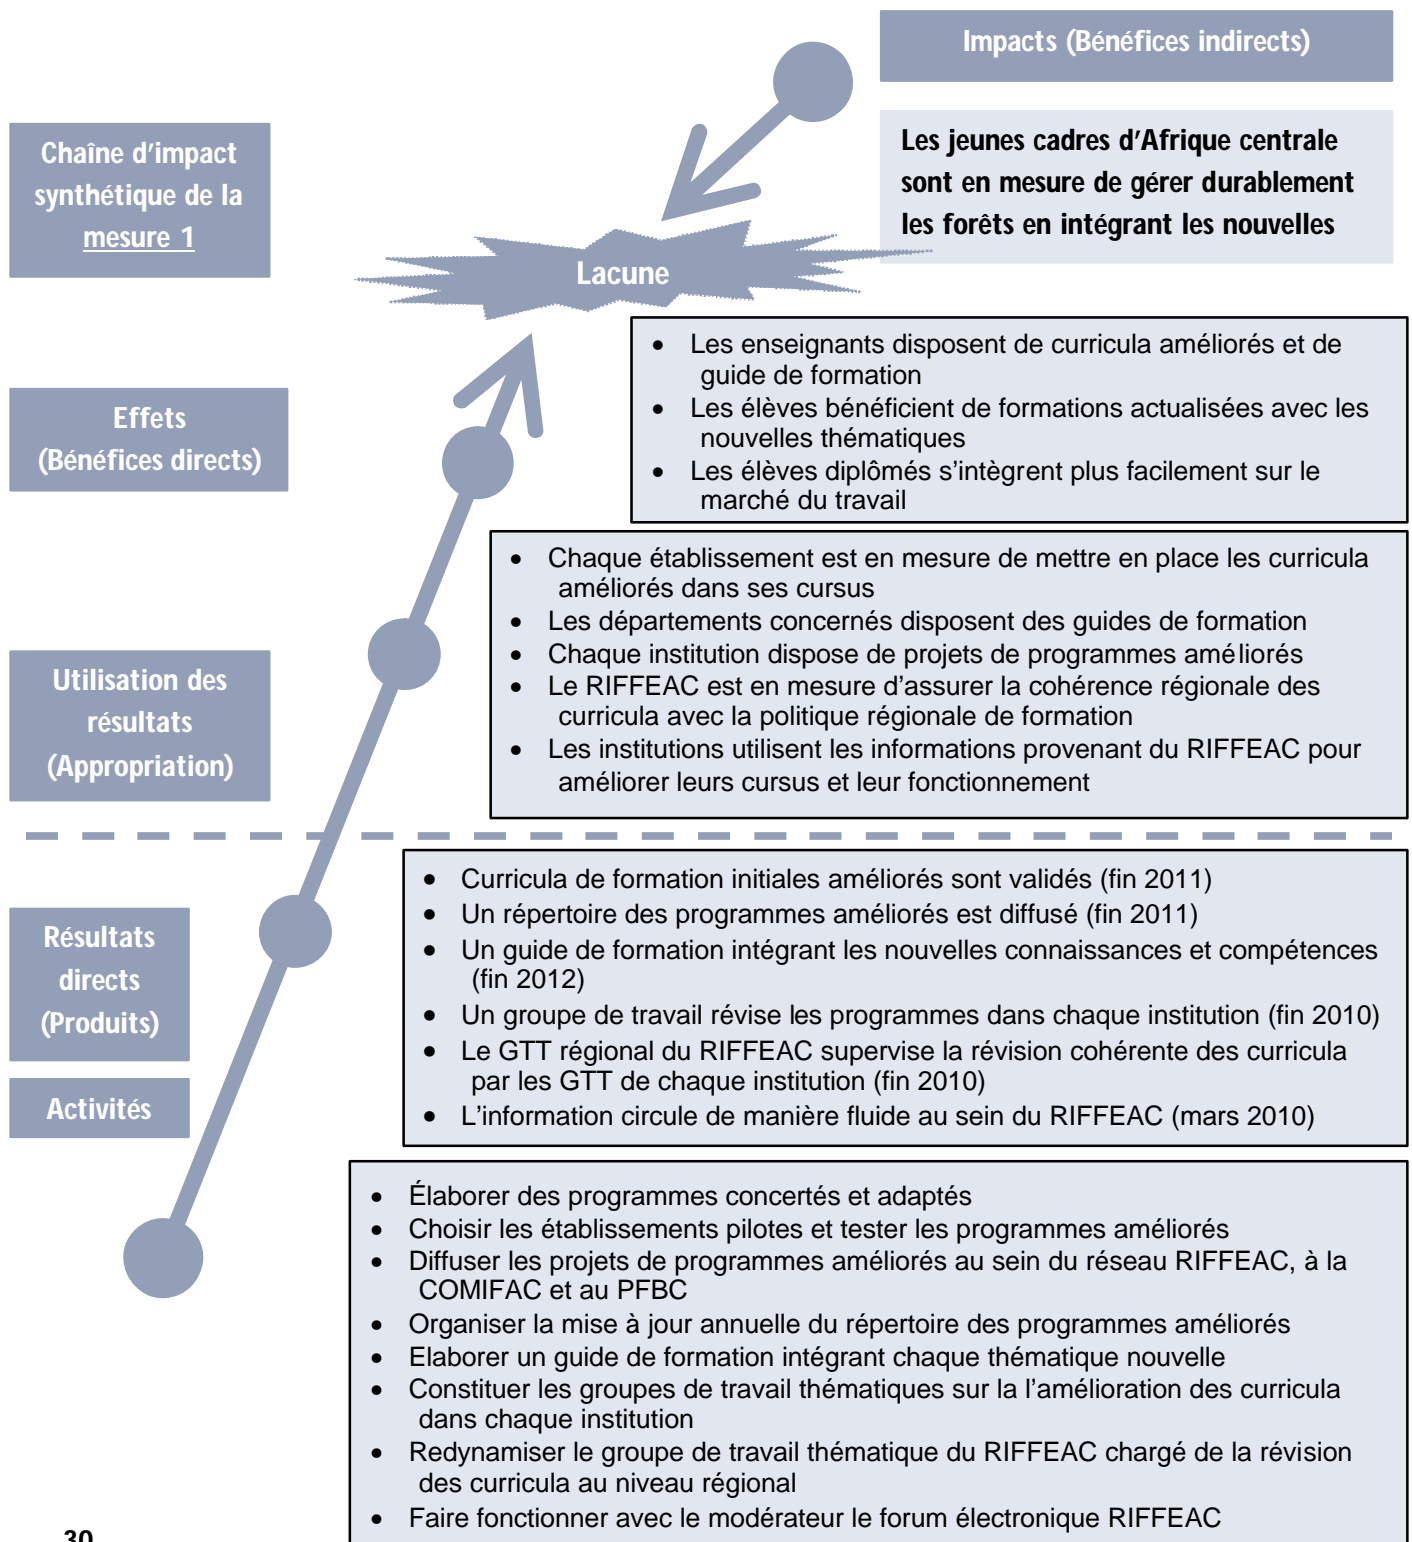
Impacts (Bénéfices indirects)

Les jeunes cadres d'Afrique centrale sont en mesure de gérer durablement les forêts en intégrant les nouvelles

Chaîne d'impact synthétique de la mesure 1

Lacune

Effets (Bénéfices directs)

- Les enseignants disposent de curricula améliorés et de guide de formation
- Les élèves bénéficient de formations actualisées avec les nouvelles thématiques
- Les élèves diplômés s'intègrent plus facilement sur le marché du travail

Utilisation des résultats (Appropriation)

- Chaque établissement est en mesure de mettre en place les curricula améliorés dans ses cursus
- Les départements concernés disposent des guides de formation
- Chaque institution dispose de projets de programmes améliorés
- Le RIFFEAC est en mesure d'assurer la cohérence régionale des curricula avec la politique régionale de formation
- Les institutions utilisent les informations provenant du RIFFEAC pour améliorer leurs cursus et leur fonctionnement

Résultats directs (Produits)

- Curricula de formation initiales améliorés sont validés (fin 2011)
- Un répertoire des programmes améliorés est diffusé (fin 2011)
- Un guide de formation intégrant les nouvelles connaissances et compétences (fin 2012)
- Un groupe de travail révise les programmes dans chaque institution (fin 2010)
- Le GTT régional du RIFFEAC supervise la révision cohérente des curricula par les GTT de chaque institution (fin 2010)
- L'information circule de manière fluide au sein du RIFFEAC (mars 2010)

Activités

- Élaborer des programmes concertés et adaptés
- Choisir les établissements pilotes et tester les programmes améliorés
- Diffuser les projets de programmes améliorés au sein du réseau RIFFEAC, à la COMIFAC et au PFBC
- Organiser la mise à jour annuelle du répertoire des programmes améliorés
- Elaborer un guide de formation intégrant chaque thématique nouvelle
- Constituer les groupes de travail thématiques sur la l'amélioration des curricula dans chaque institution
- Redynamiser le groupe de travail thématique du RIFFEAC chargé de la révision des curricula au niveau régional
- Faire fonctionner avec le modérateur le forum électronique RIFFEAC

30